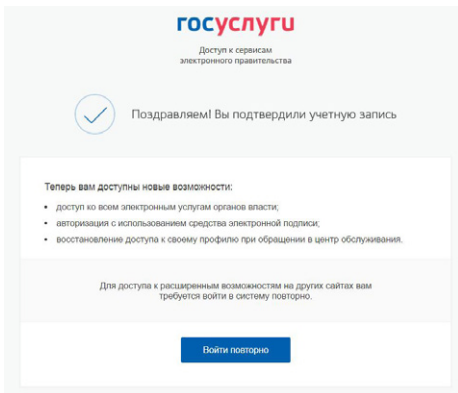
госуслуги

Доступ к сервисам электронного правительства

Поздравляем! Вы подтвердили учетную запись

Теперь вам доступны новые возможности:

- доступ ко всем электронным услугам органов власти;
- авторизация с использованием средства электронной подписи;
- восстановление доступа к своему профилю при обращении в центр обслуживания.

Для доступа к расширенным возможностям на других сайтах вам требуется войти в систему повторно.

Войти повторно